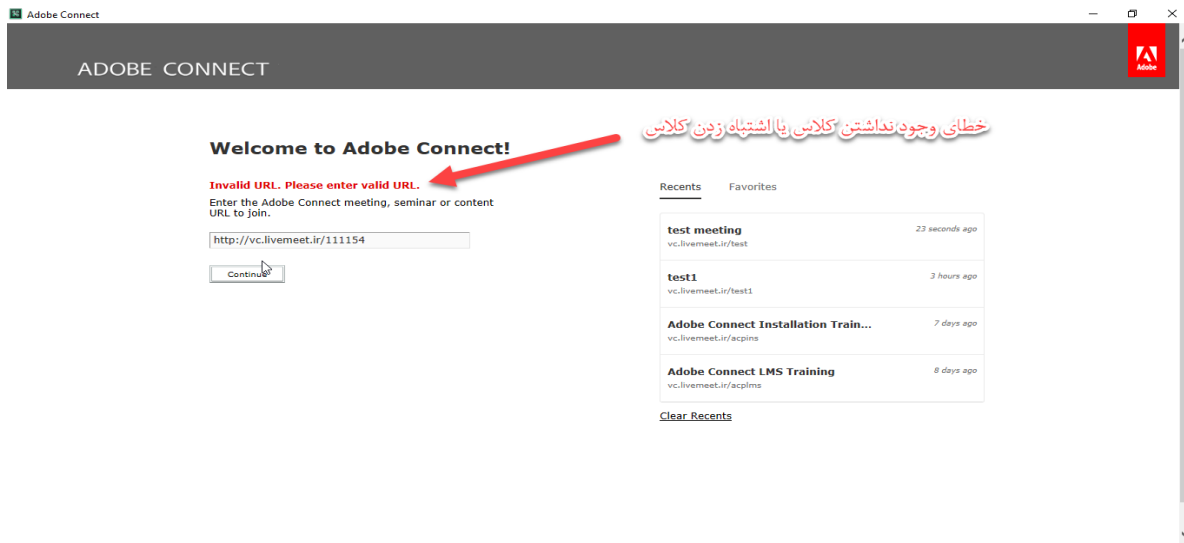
Adobe Connect

ADOBE CONNECT

Adobe

خطای وجود نداشتن کلاس یا اشتباه زدن کلاس

Welcome to Adobe Connect!

Invalid URL. Please enter valid URL.

Enter the Adobe Connect meeting, seminar or content URL to join.

http://vc.livemeet.ir/111154

Continue

Recents Favorites

test meeting
vc.livemeet.ir/test
23 seconds ago

test1
vc.livemeet.ir/test1
3 hours ago

Adobe Connect Installation Train...
vc.livemeet.ir/acpins
7 days ago

Adobe Connect LMS Training
vc.livemeet.ir/acplms
8 days ago

Clear Recents